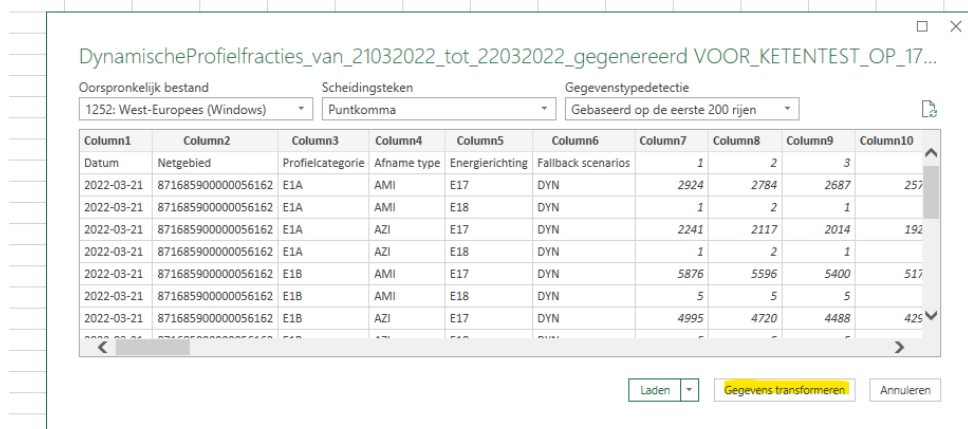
DynamischeProfielfracties_van_21032022_tot_22032022_gegenereerd VOOR_KETENTEST_OP_17...

Oorspronkelijk bestand
1252: West-Europees (Windows)

Scheidingsteken
Puntkomma

Gegevenstypedetectie
Gebaseerd op de eerste 200 rijen

| Column1 | Column2 | Column3 | Column4 | Column5 | Column6 | Column7 | Column8 | Column9 | Column10 |
|---|---|---|---|---|---|---|---|---|---|
| Datum | Netgebied | Profielcategorie | Afname type | Energierichting | Fallback scenarios | 1 | 2 | 3 | |
| 2022-03-21 | 871685900000056162 | E1A | AMI | E17 | DYN | 2924 | 2784 | 2687 | 257 |
| 2022-03-21 | 871685900000056162 | E1A | AMI | E18 | DYN | 1 | 2 | 1 | |
| 2022-03-21 | 871685900000056162 | E1A | AZI | E17 | DYN | 2241 | 2117 | 2014 | 192 |
| 2022-03-21 | 871685900000056162 | E1A | AZI | E18 | DYN | 1 | 2 | 1 | |
| 2022-03-21 | 871685900000056162 | E1B | AMI | E17 | DYN | 5876 | 5596 | 5400 | 517 |
| 2022-03-21 | 871685900000056162 | E1B | AMI | E18 | DYN | 5 | 5 | 5 | |
| 2022-03-21 | 871685900000056162 | E1B | AZI | E17 | DYN | 4995 | 4720 | 4488 | 429 |
| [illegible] | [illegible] | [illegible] | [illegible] | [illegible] | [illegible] | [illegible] | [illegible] | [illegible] | |

Laden
Gegevens transformeren
Annuleren